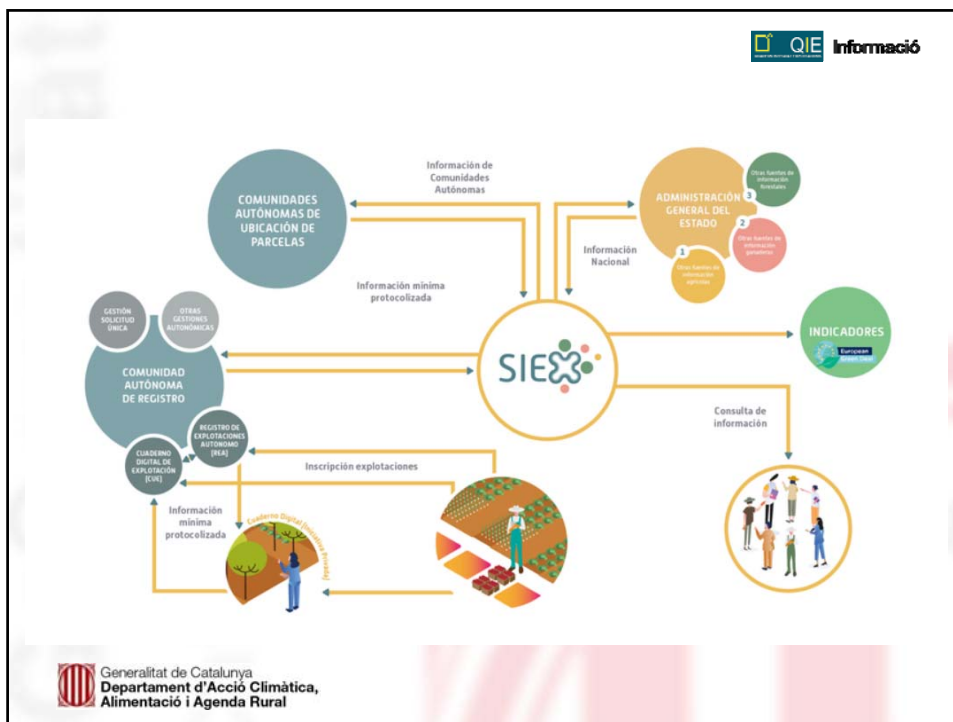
QIE Informació

COMUNIDADES AUTÓNOMAS DE UBICACIÓN DE PARCELAS

Información de Comunidades Autónomas

ADMINISTRACIÓN GENERAL DEL ESTADO

3 Otras fuentes de información forestales

2 Otras fuentes de información ganaderas

1 Otras fuentes de información agrícolas

Información Nacional

Información mínima protocolizada

GESTIÓN SOLICITUD ÚNICA

OTRAS GESTIONES AUTONÓMICAS

COMUNIDAD AUTÓNOMA DE REGISTRO

SIEX

INDICADORES

European Green Deal

Consulta de información

REGISTRO DE EXPLOTACIONES AUTONOMO [REA]

CUADERNO DIGITAL DE EXPLOTACIÓN [CUE]

Inscripción explotaciones

Información mínima protocolizada

Cuaderno Digital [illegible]

Generalitat de Catalunya
Departament d'Acció Climàtica, Alimentació i Agenda Rural